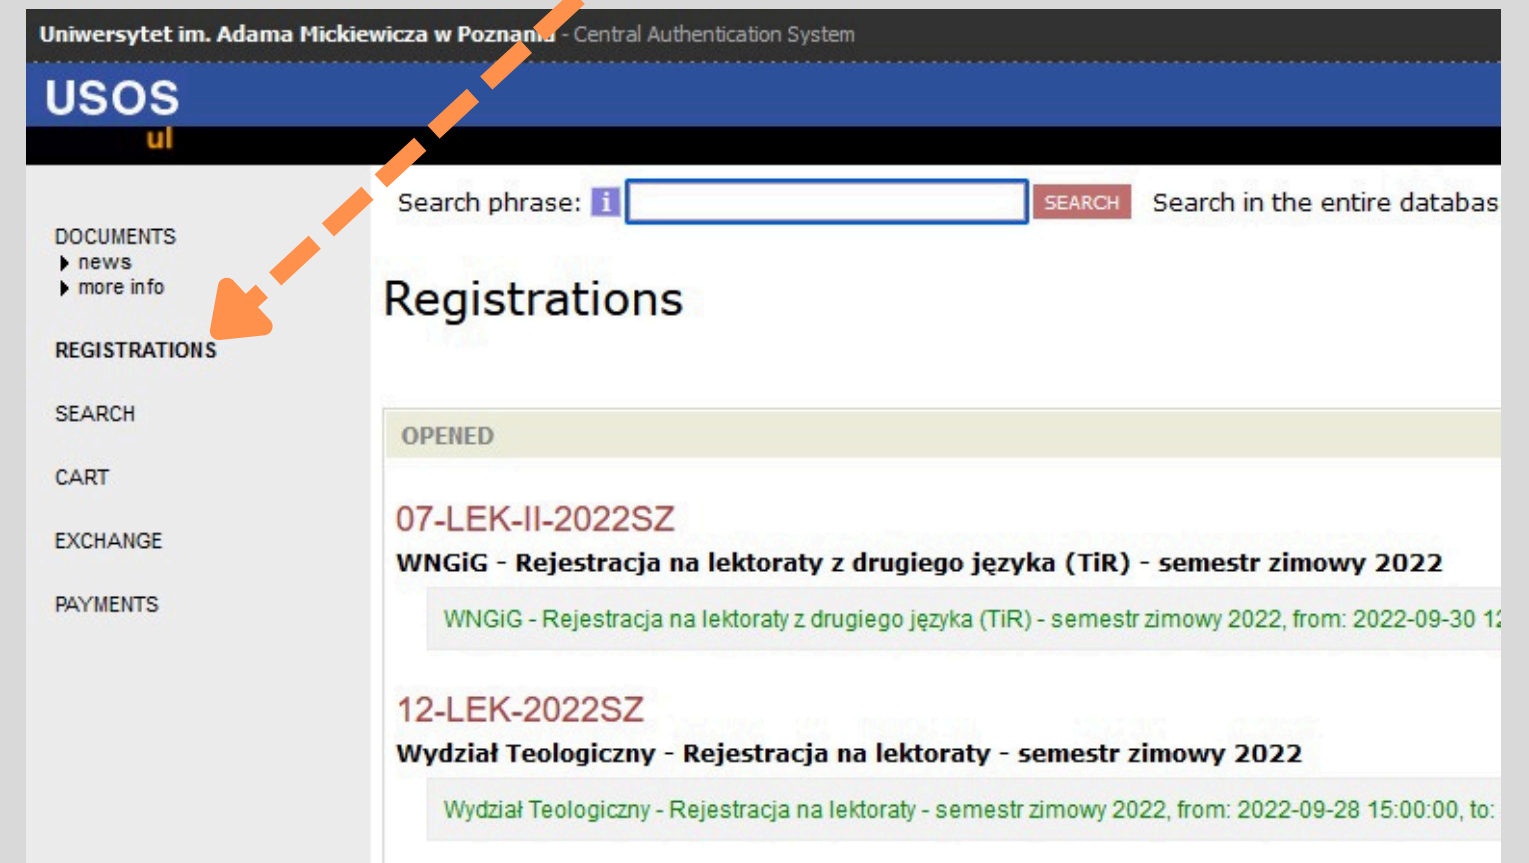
Uniwersytet im. Adama Mickiewicza w Poznan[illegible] - Central Authentication System

USOS
ul

DOCUMENTS
news
more info

REGISTRATIONS

SEARCH

CART

EXCHANGE

PAYMENTS

Search phrase: i SEARCH Search in the entire databas

Registrations

OPENED

07-LEK-II-2022SZ

WNGiG - Rejestracja na lektoraty z drugiego języka (TiR) - semestr zimowy 2022

WNGiG - Rejestracja na lektoraty z drugiego języka (TiR) - semestr zimowy 2022, from: 2022-09-30 1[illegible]

12-LEK-2022SZ

Wydział Teologiczny - Rejestracja na lektoraty - semestr zimowy 2022

Wydział Teologiczny - Rejestracja na lektoraty - semestr zimowy 2022, from: 2022-09-28 15:00:00, to: